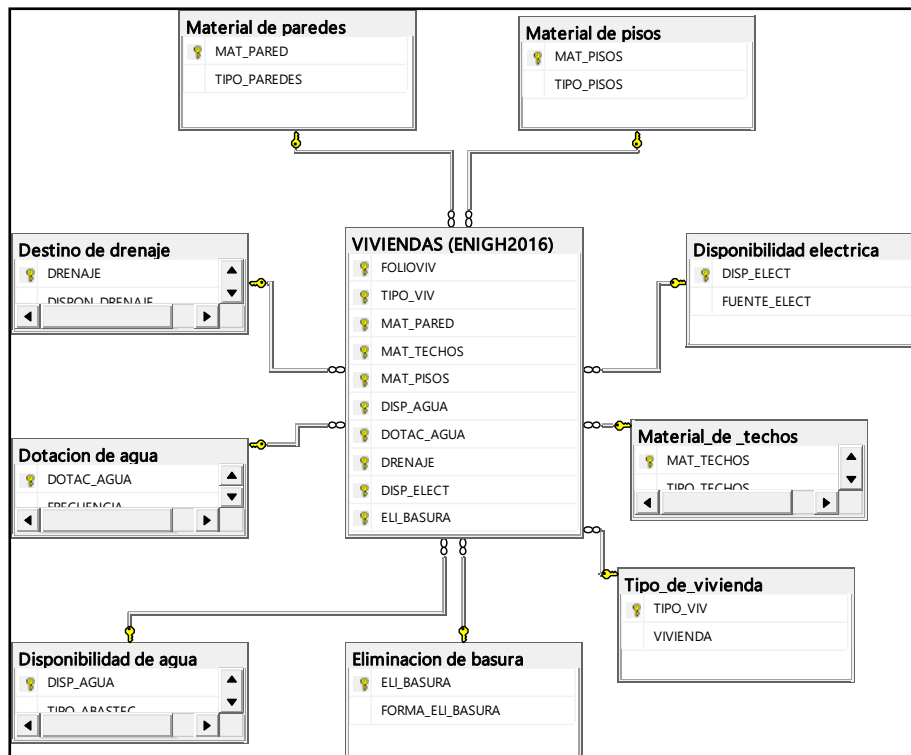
Material de paredes
MAT_PARED
TIPO_PAREDES

Material de pisos
MAT_PISOS
TIPO_PISOS

Destino de drenaje
DRENAJE
DISPON_DRENAJE

VIVIENDAS (ENIGH2016)
FOLIOVIV
TIPO_VIV
MAT_PARED
MAT_TECHOS
MAT_PISOS
DISP_AGUA
DOTAC_AGUA
DRENAJE
DISP_ELECT
ELI_BASURA

Disponibilidad electrica
DISP_ELECT
FUENTE_ELECT

Dotacion de agua
DOTAC_AGUA
FRECUENCIA

Material_de _techos
MAT_TECHOS
TIPO_TECHOS

Tipo_de_vivienda
TIPO_VIV
VIVIENDA

Disponibilidad de agua
DISP_AGUA
TIPO_ABASTEC

Eliminacion de basura
ELI_BASURA
FORMA_ELI_BASURA